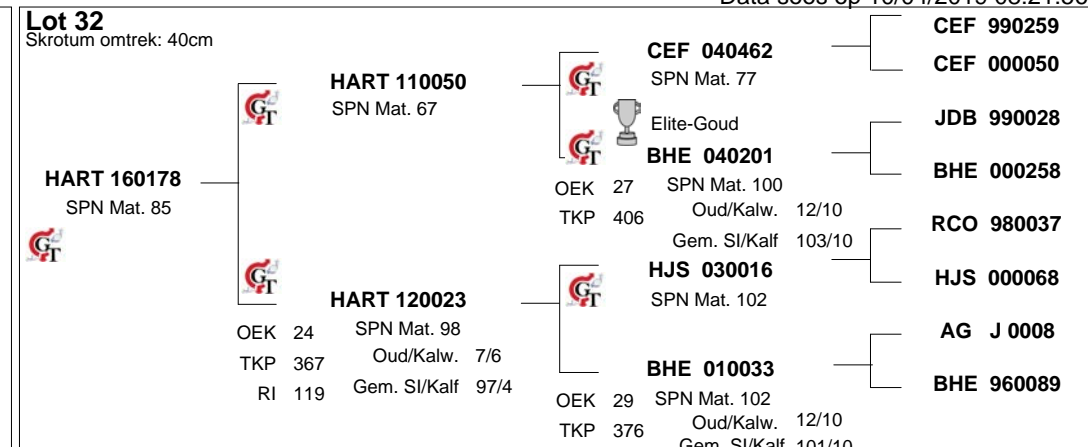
Data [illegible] op 16/04/2019 08:21:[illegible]

Lot 32
Skrotum omtrek: 40cm

HART 160178
SPN Mat. 85

HART 110050
SPN Mat. 67

HART 120023
SPN Mat. 98
OEK 24
TKP 367
RI 119
Oud/Kalw. 7/6
Gem. SI/Kalf 97/4

CEF 040462
SPN Mat. 77

Elite-Goud
BHE 040201
SPN Mat. 100
OEK 27
TKP 406
Oud/Kalw. 12/10
Gem. SI/Kalf 103/10

HJS 030016
SPN Mat. 102

BHE 010033
SPN Mat. 102
OEK 29
TKP 376
Oud/Kalw. 12/10
Gem. SI/Kalf 101/10

CEF 990259
CEF 000050
JDB 990028
BHE 000258
RCO 980037
HJS 000068
AG J 0008
BHE 960089